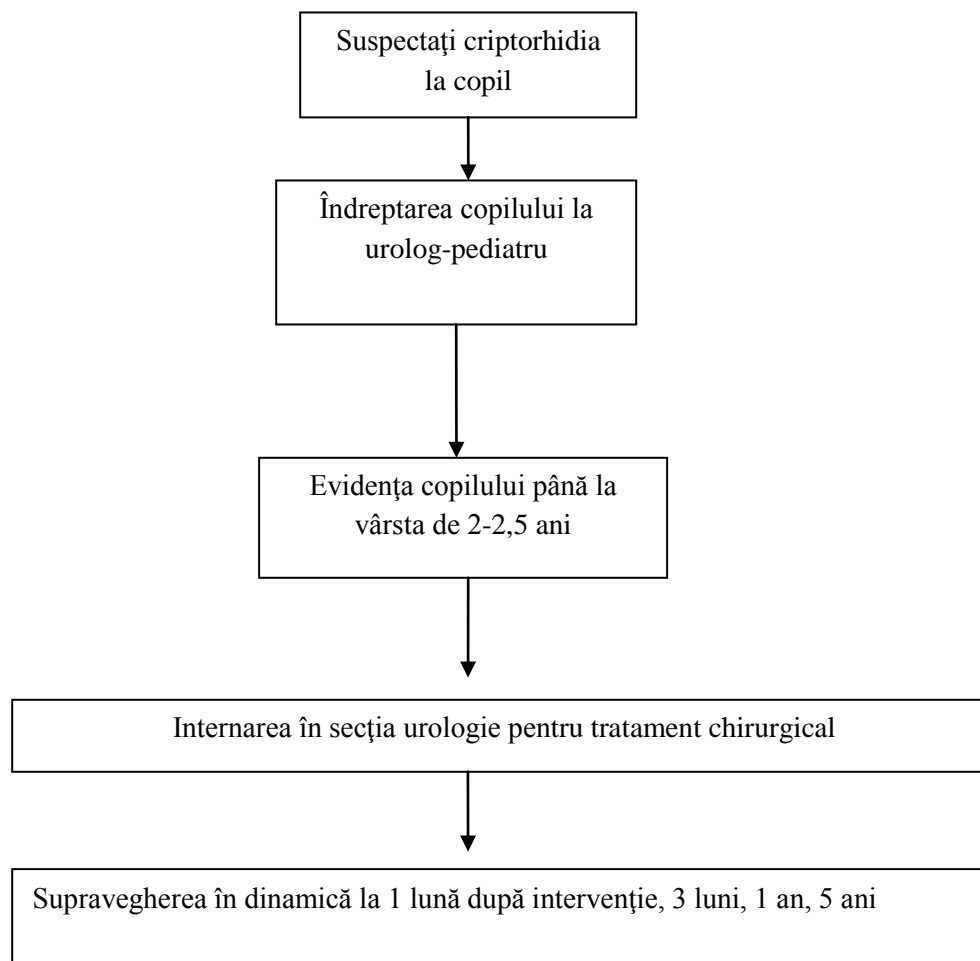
Suspectaţi criptorhidia la copil

Îndreptarea copilului la urolog-pediatru

Evidenţa copilului până la vârsta de 2-2,5 ani

Internarea în secţia urologie pentru tratament chirurgical

Supravegherea în dinamică la 1 lună după intervenţie, 3 luni, 1 an, 5 ani